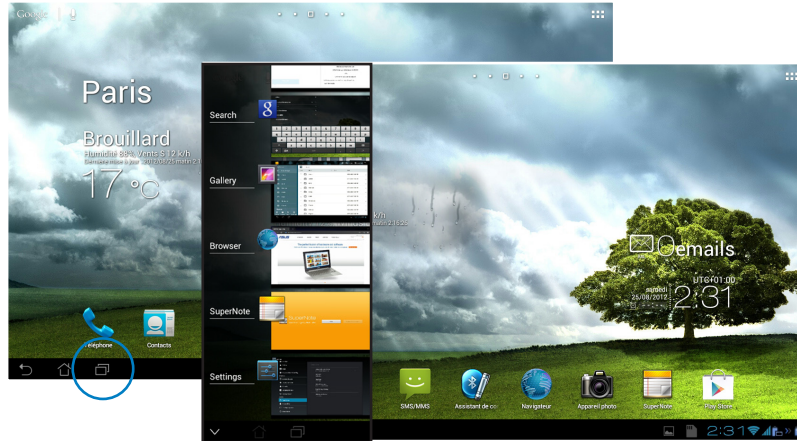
Google

Paris

Brouillard

Humidité 83% Vents S 12 k/h

17 °C

Téléphone

Contacts

Search

Gallery

Browser

SuperNote

Settings

0 emails

UTC+01:00

samedi 25/08/2012

2:31

SMS/MMS

Assistant de co

Navigateur

Appareil photo

Super Note

Play Store

2:31